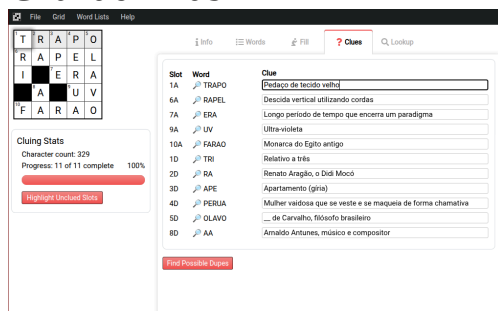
File Grid Word Lists Help

| T | R | A | P | O |
|---|---|---|---|---|
| R | A | P | E | L |
| I | | E | R | A |
| | A | | U | V |
| F | A | R | A | O |

Info Words Fill Clues Lookup

Cluing Stats
Character count: 329
Progress: 11 of 11 complete 100%

Highlight Unclued Slots

| Slot | Word | Clue |
|---|---|---|
| 1A | TRAPO | Pedaço de tecido velho |
| 6A | RAPEL | Descida vertical utilizando cordas |
| 7A | ERA | Longo período de tempo que encerra um paradigma |
| 9A | UV | Ultra-violeta |
| 10A | FARAO | Monarca do Egito antigo |
| 1D | TRI | Relativo a três |
| 2D | RA | Renato Aragão, o Didi Mocó |
| 3D | APE | Apartamento (gíria) |
| 4D | PERUA | Mulher vaidosa que se veste e se maqueia de forma chamativa |
| 5D | OLAVO | __ de Carvalho, filósofo brasileiro |
| 8D | AA | Arnaldo Antunes, músico e compositor |

Find Possible Dupes